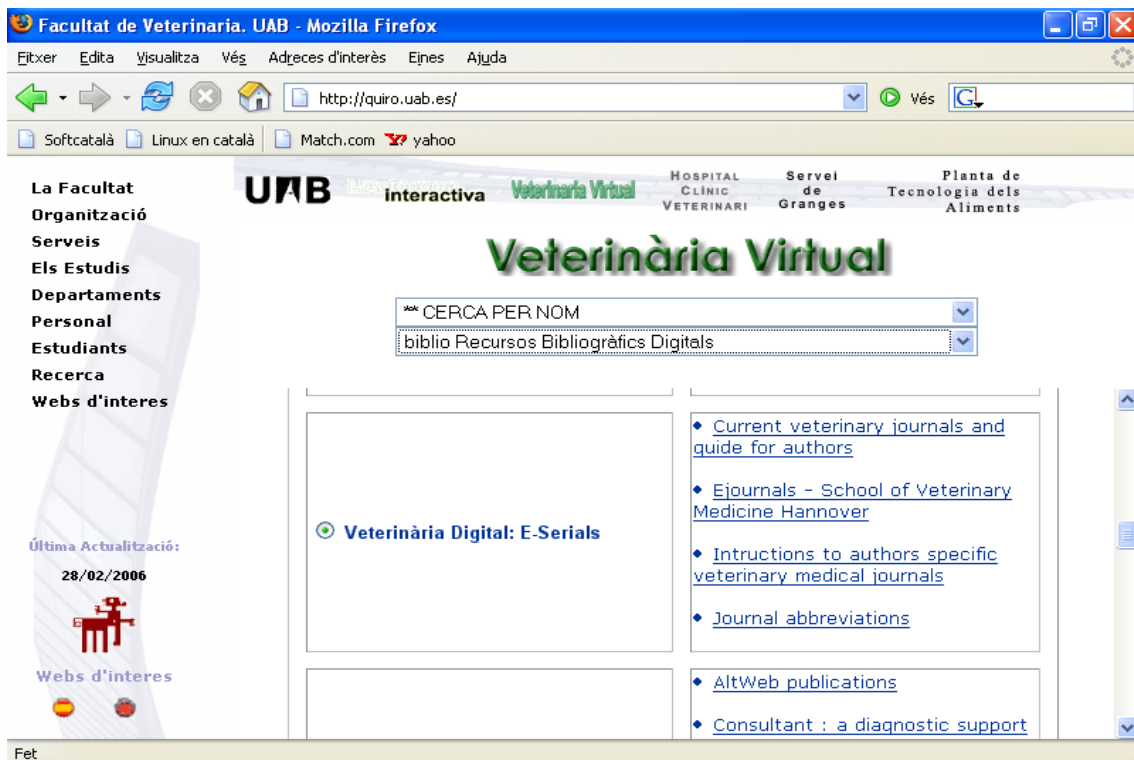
Facultat de Veterinaria. UAB - Mozilla Firefox

Fitxer Edita Visualitza Vés Adreces d'interès Eines Ajuda

http://quiro.uab.es/

Vés

Softcatalà Linux en català Match.com yahoo

La Facultat
Organització
Serveis
Els Estudis
Departaments
Personal
Estudiants
Recerca
Webs d'interes

UAB interactiva Veterinaria Virtual

HOSPITAL CLÍNIC VETERINARI

Servei de Granges

Planta de Tecnologia dels Aliments

Veterinària Virtual

** CERCA PER NOM

biblio Recursos Bibliogràfics Digitals

Veterinària Digital: E-Serials

Current veterinary journals and guide for authors

Ejournals - School of Veterinary Medicine Hannover

Intructions to authors specific veterinary medical journals

Journal abbreviations

AltWeb publications

Consultant : a diagnostic support

Última Actualització:

28/02/2006

Webs d'interes

Fet